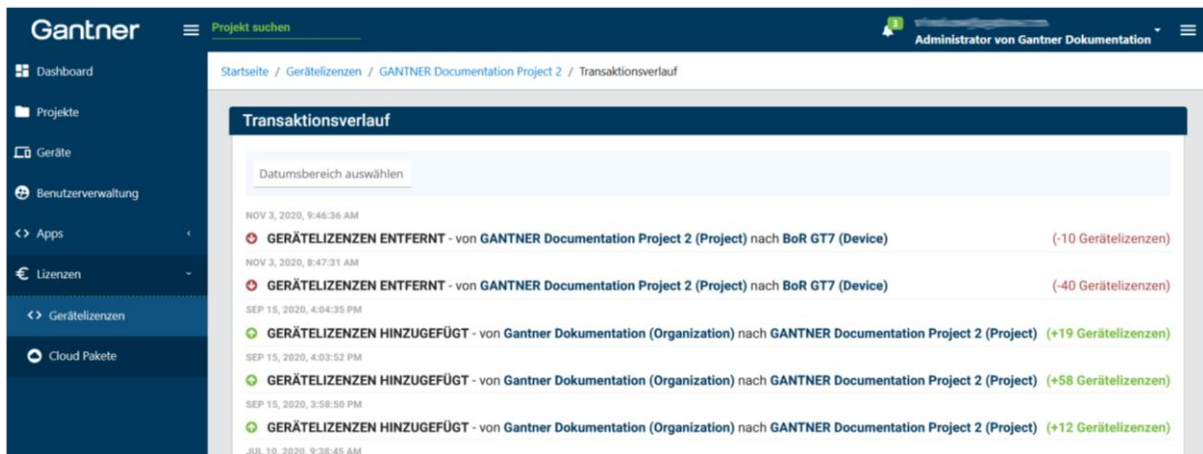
Gantner

Projekt suchen

3

Administrator von Gantner Dokumentation

Dashboard
Projekte
Geräte
Benutzerverwaltung
Apps
Lizenzen
Gerätelizenzen
Cloud Pakete

Startseite / Gerätelizenzen / GANTNER Documentation Project 2 / Transaktionsverlauf

Transaktionsverlauf

Datumsbereich auswählen

NOV 3, 2020, 9:46:36 AM
GERÄTELIZENZEN ENTFERNT - von GANTNER Documentation Project 2 (Project) nach BoR GT7 (Device) (-10 Gerätelizenzen)

NOV 3, 2020, 8:47:31 AM
GERÄTELIZENZEN ENTFERNT - von GANTNER Documentation Project 2 (Project) nach BoR GT7 (Device) (-40 Gerätelizenzen)

SEP 15, 2020, 4:04:35 PM
GERÄTELIZENZEN HINZUGEFÜGT - von Gantner Dokumentation (Organization) nach GANTNER Documentation Project 2 (Project) (+19 Gerätelizenzen)

SEP 15, 2020, 4:03:52 PM
GERÄTELIZENZEN HINZUGEFÜGT - von Gantner Dokumentation (Organization) nach GANTNER Documentation Project 2 (Project) (+58 Gerätelizenzen)

SEP 15, 2020, 3:58:50 PM
GERÄTELIZENZEN HINZUGEFÜGT - von Gantner Dokumentation (Organization) nach GANTNER Documentation Project 2 (Project) (+12 Gerätelizenzen)

JUL 10, 2020, 9:38:45 AM